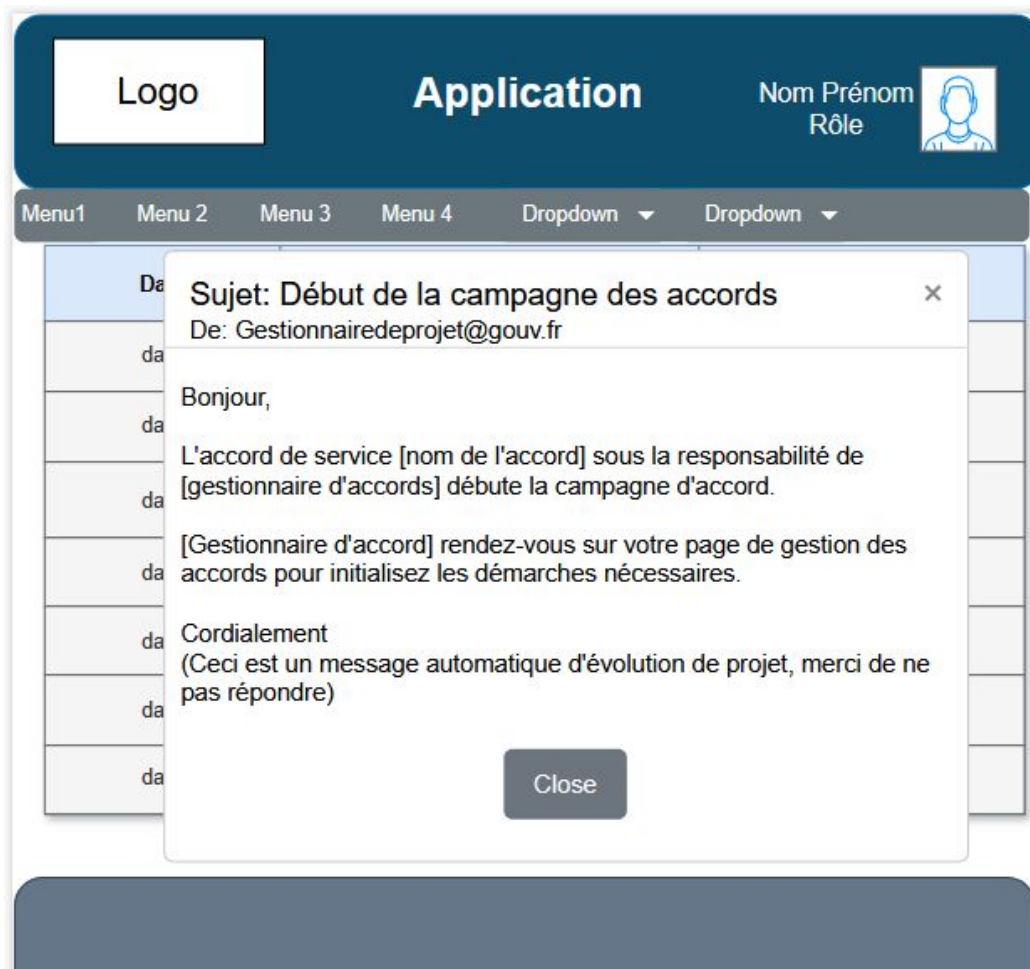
Logo

Application

Nom Prénom
Rôle

Menu1 Menu 2 Menu 3 Menu 4 Dropdown Dropdown

Da

da
da
da
da
da
da
da

Sujet: Début de la campagne des accords
De: Gestionnairedeprojet@gouv.fr

×

Bonjour,

L'accord de service [nom de l'accord] sous la responsabilité de [gestionnaire d'accords] débute la campagne d'accord.

[Gestionnaire d'accord] rendez-vous sur votre page de gestion des accords pour initialisez les démarches nécessaires.

Cordialement
(Ceci est un message automatique d'évolution de projet, merci de ne pas répondre)

Close